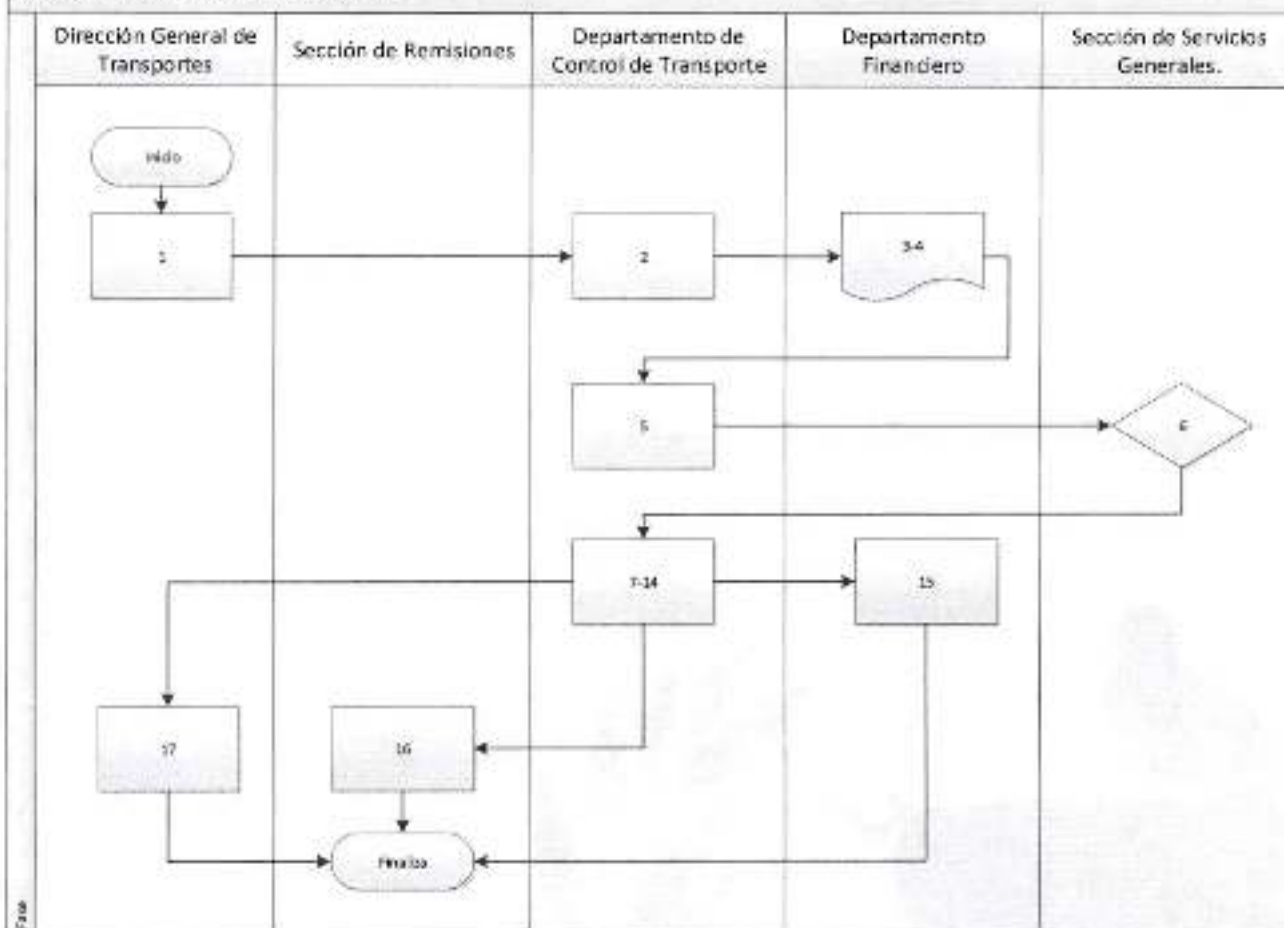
| Dirección General de Transportes | Sección de Remisiones | Departamento de Control de Transporte | Departamento Financiero | Sección de Servicios Generales. |
|---|---|---|---|---|

Inicio

1

2

3-4

5

6

7-14

15

17

16

Finaliza

Fase